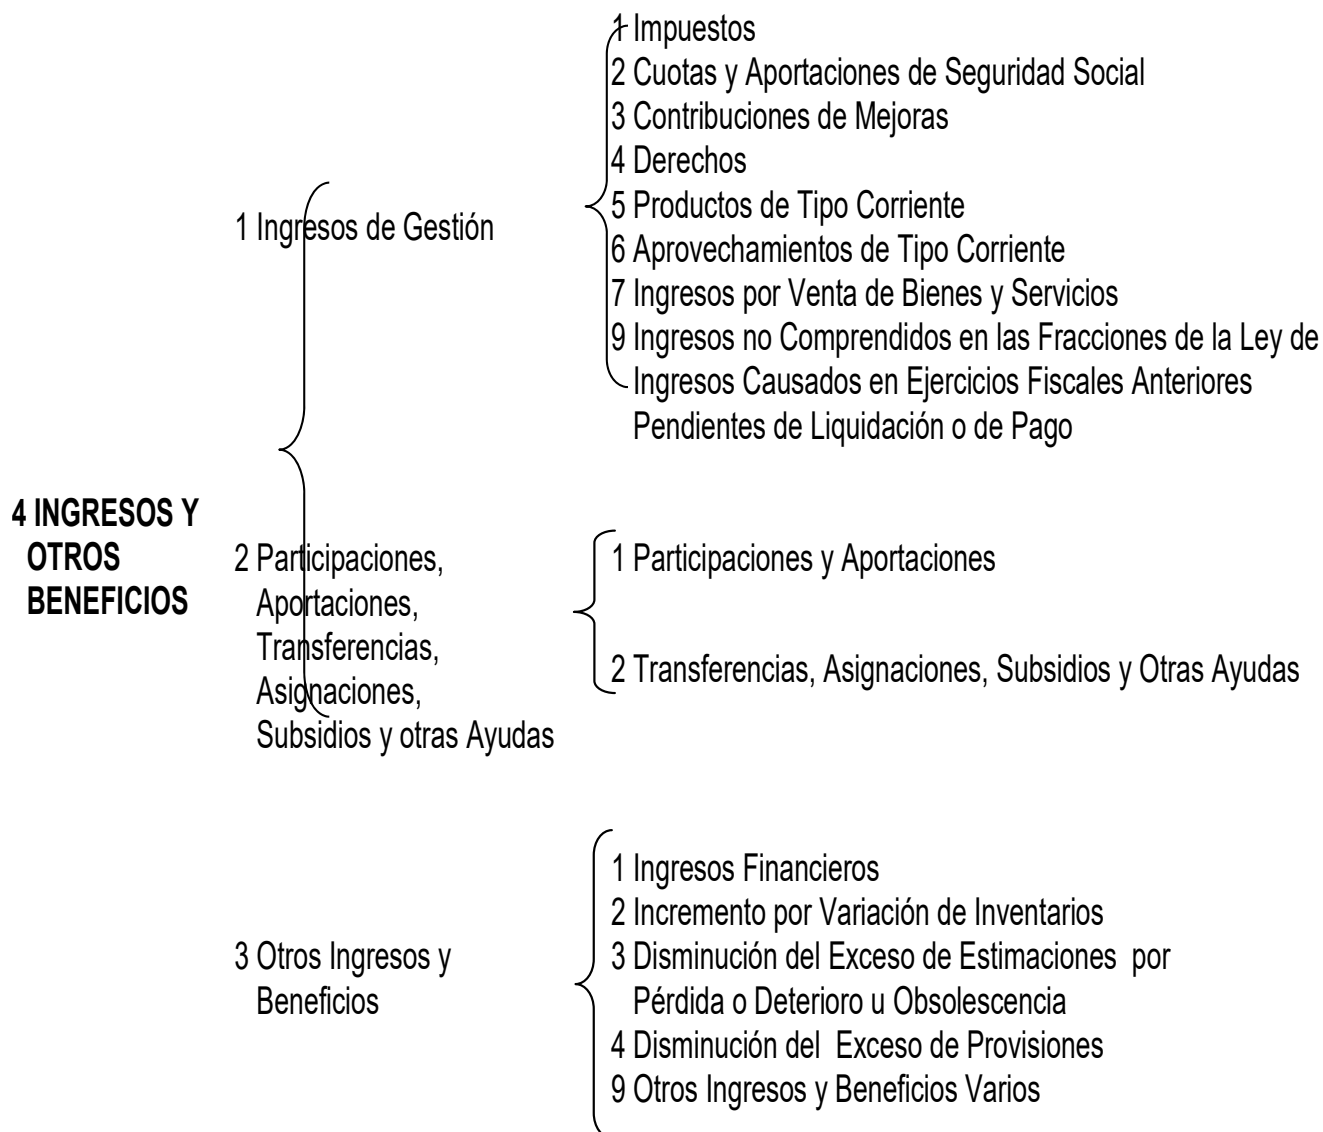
4 INGRESOS Y OTROS BENEFICIOS

1 Ingresos de Gestión

1 Impuestos
2 Cuotas y Aportaciones de Seguridad Social
3 Contribuciones de Mejoras
4 Derechos
5 Productos de Tipo Corriente
6 Aprovechamientos de Tipo Corriente
7 Ingresos por Venta de Bienes y Servicios
9 Ingresos no Comprendidos en las Fracciones de la Ley de Ingresos Causados en Ejercicios Fiscales Anteriores Pendientes de Liquidación o de Pago

2 Participaciones, Aportaciones, Transferencias, Asignaciones, Subsidios y otras Ayudas

1 Participaciones y Aportaciones
2 Transferencias, Asignaciones, Subsidios y Otras Ayudas

3 Otros Ingresos y Beneficios

1 Ingresos Financieros
2 Incremento por Variación de Inventarios
3 Disminución del Exceso de Estimaciones por Pérdida o Deterioro u Obsolescencia
4 Disminución del Exceso de Provisiones
9 Otros Ingresos y Beneficios Varios